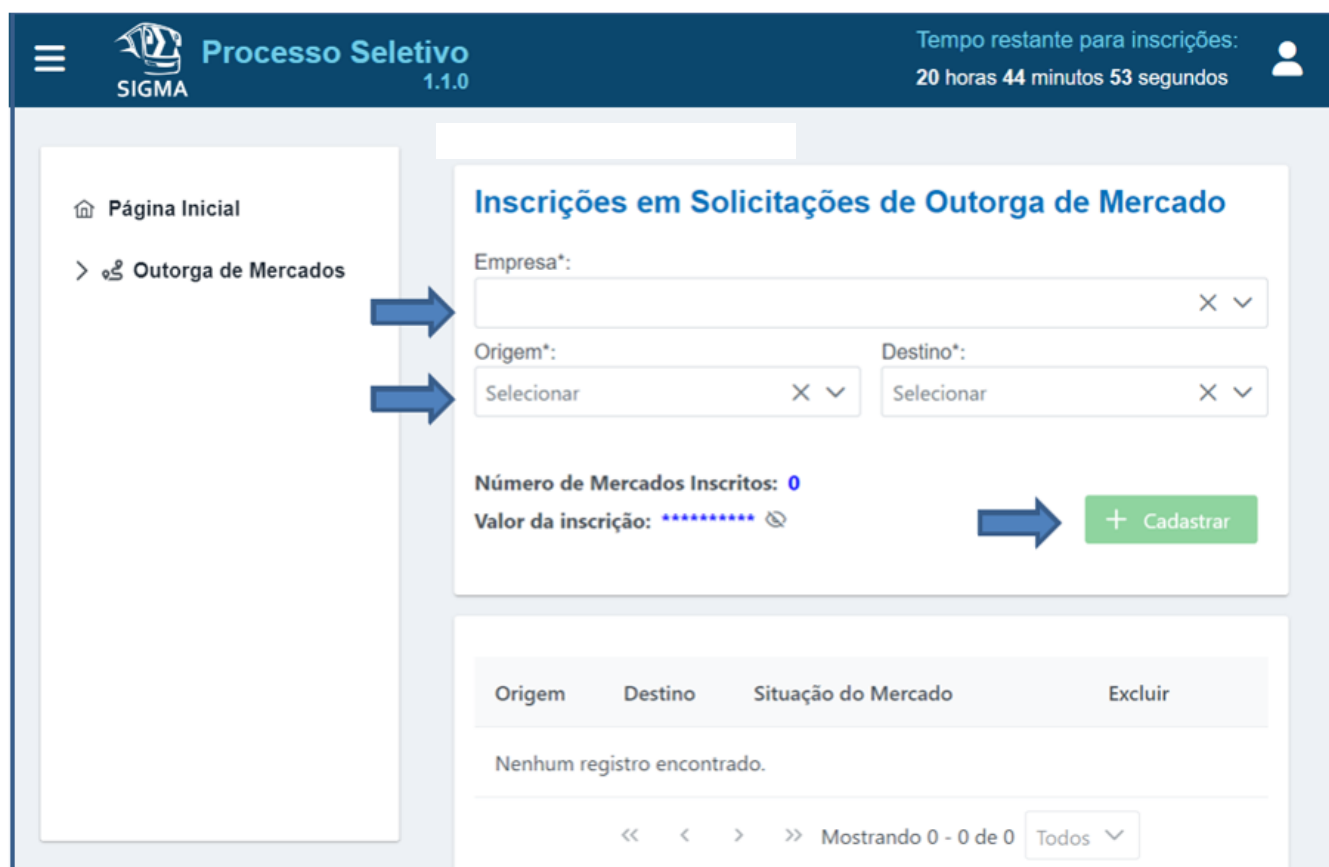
SIGMA Processo Seletivo 1.1.0

Tempo restante para inscrições:
20 horas 44 minutos 53 segundos

Página Inicial

Outorga de Mercados

Inscrições em Solicitações de Outorga de Mercado

Empresa*:

Origem*:
Selecionar

Destino*:
Selecionar

Número de Mercados Inscritos: 0

Valor da inscrição: **********

+ Cadastrar

| Origem | Destino | Situação do Mercado | Excluir |
|---|---|---|---|
| Nenhum registro encontrado. | | | |

« ‹ › » Mostrando 0 - 0 de 0 Todos